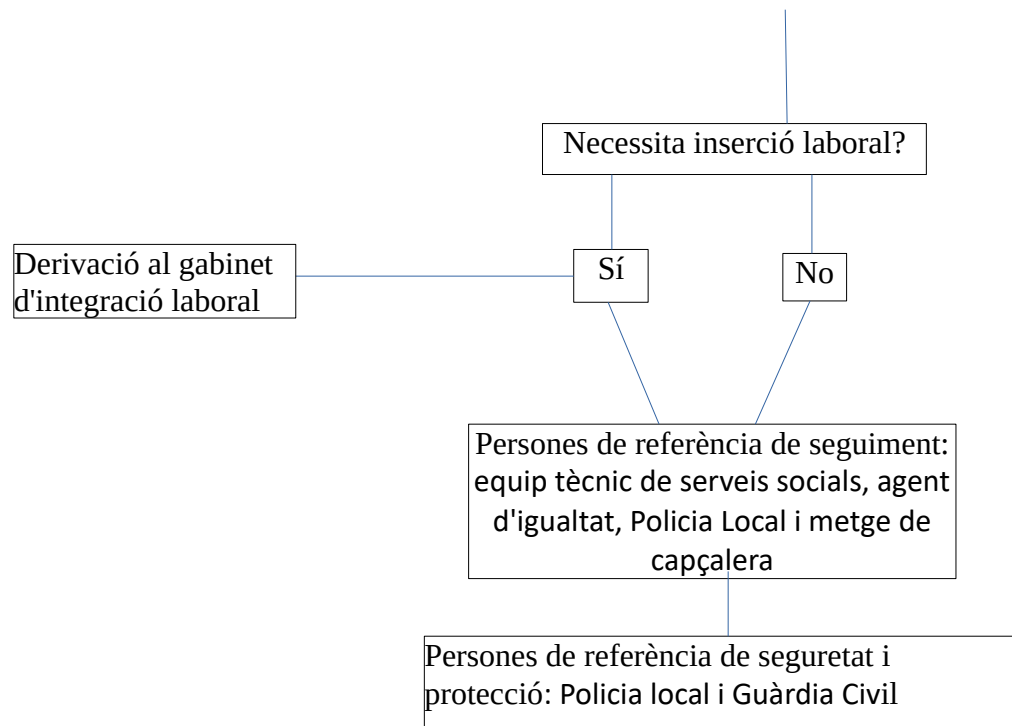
Necessita inserció laboral?

Derivació al gabinet d'integració laboral

Sí

No

Persones de referència de seguiment: equip tècnic de serveis socials, agent d'igualtat, Policia Local i metge de capçalera

Persones de referència de seguretat i protecció: Policia local i Guàrdia Civil